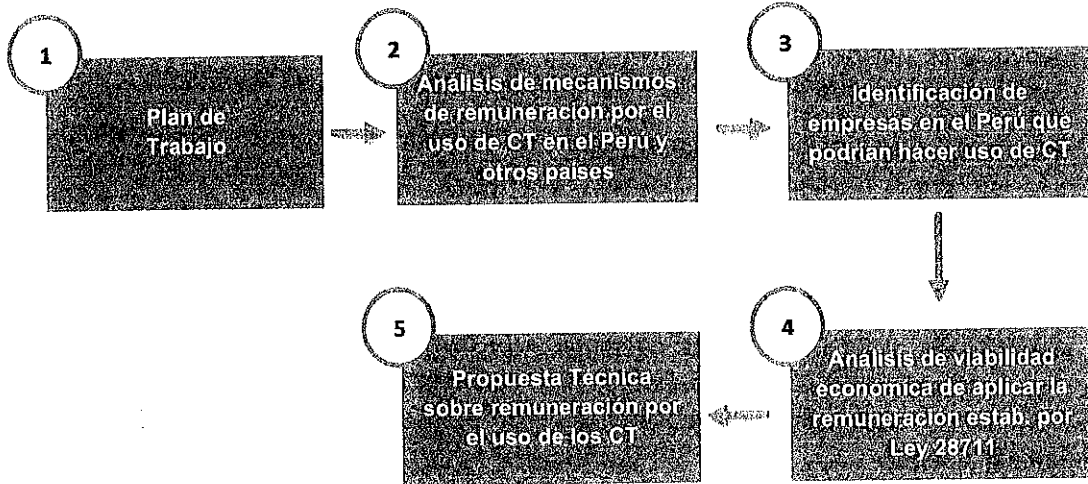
1

Plan de Trabajo

2

Análisis de mecanismos de remuneración por el uso de CT en el Perú y otros países

3

Identificación de empresas en el Perú que podrían hacer uso de CT

4

Análisis de viabilidad económica de aplicar la remuneración estab. por Ley 28711

5

Propuesta Técnica sobre remuneración por el uso de los CT